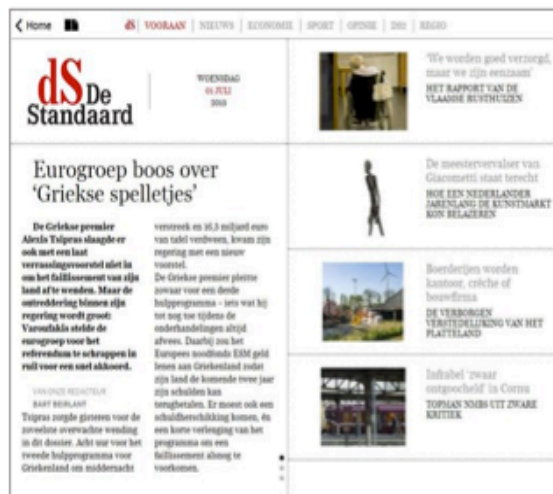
Home | dS | VOORAAN | NIEUWS | ECONOMIE | SPORT | OPINIE | DS2 | REGIO

dS De Standaard

WOENSDAG 01 JULI 2015

Eurogroep boos over 'Griekse spelletjes'

De Griekse premier Alexis Tsipras slaagde er ook met een laat verrassingsvoorstel niet in om het faillissement van zijn land af te wenden. Maar de ontreddering binnen zijn regering wordt groot: Varoufakis stelde de eurogroep voor het referendum te schrappen in ruil voor een snel akkoord.

VAN ONZE REDACTEUR
BART BEIRLANT

Tsipras zorgde gisteren voor de zoveelste onverwachte wending in dit dossier. Acht uur voor het tweede hulpprogramma voor Griekenland om middernacht verstreek en 16,3 miljard euro van tafel verdween, kwam zijn regering met een nieuw voorstel.

De Griekse premier pleitte zowaar voor een derde hulpprogramma – iets wat hij tot nog toe tijdens de onderhandelingen altijd afwees. Daarbij zou het Europees noodfonds ESM geld lenen aan Griekenland zodat zijn land de komende twee jaar zijn schulden kan terugbetalen. Er moest ook een schuldherschikking komen, én een korte verlenging van het programma om een faillissement alsnog te voorkomen.

'We worden goed verzorgd, maar we zijn eenzaam'
HET RAPPORT VAN DE VLAAMSE RUSTHUIZEN

De meestervervalser van Giacometti staat terecht
HOE EEN NEDERLANDER JARENLANG DE KUNSTMARKT KON BELAZEREN

Boerderijen worden kantoor, crèche of bouwfirma
DE VERBORGEN VERSTEDELIJKING VAN HET PLATTELAND

Infrabel 'zwaar ontgoocheld' in Cornu
TOPMAN NMBS UIT ZWARE KRITIEK